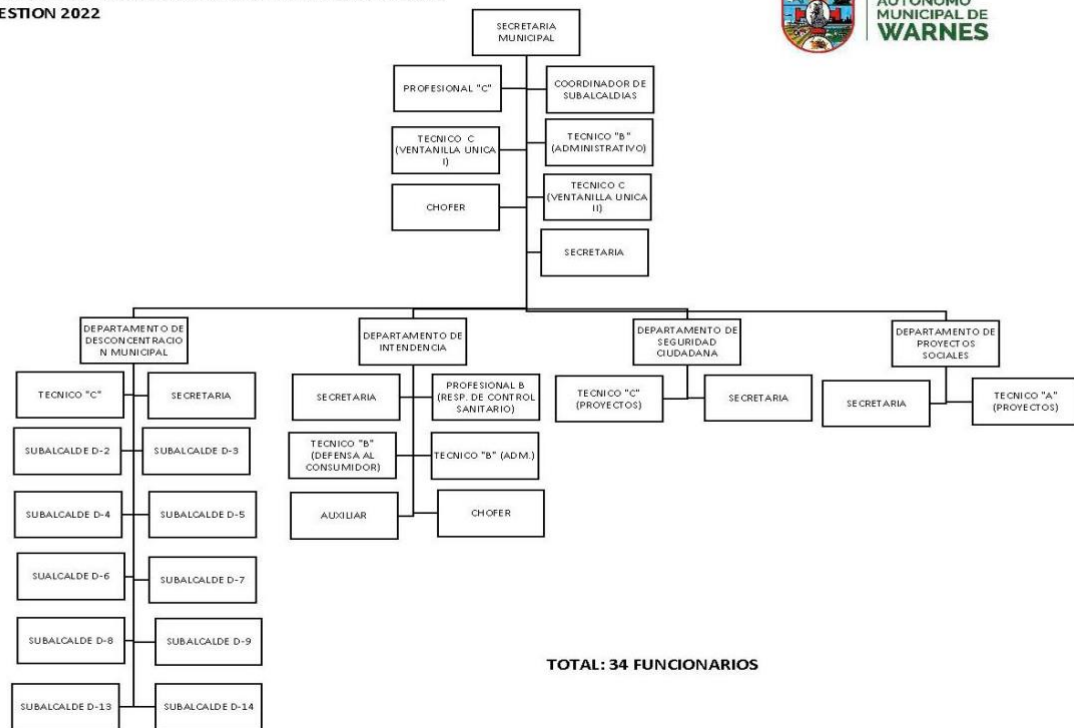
ESTION 2022

AUTONOMO MUNICIPAL DE WARNES

SECRETARIA MUNICIPAL

PROFESIONAL "C"

COORDINADOR DE SUBALCALDIAS

TECNICO C (VENTANILLA UNICA I)

TECNICO "B" (ADMINISTRATIVO)

CHOFER

TECNICO C (VENTANILLA UNICA II)

SECRETARIA

DEPARTAMENTO DE DESCONCENTRACION MUNICIPAL

TECNICO "C"

SECRETARIA

SUBALCALDE D-2

SUBALCALDE D-3

SUBALCALDE D-4

SUBALCALDE D-5

SUALCALDE D-6

SUBALCALDE D-7

SUBALCALDE D-8

SUBALCALDE D-9

SUBALCALDE D-13

SUBALCALDE D-14

DEPARTAMENTO DE INTENDENCIA

SECRETARIA

PROFESIONAL B (RESP. DE CONTROL SANITARIO)

TECNICO "B" (DEFENSA AL CONSUMIDOR)

TECNICO "B" (ADM.)

AUXILIAR

CHOFER

DEPARTAMENTO DE SEGURIDAD CIUDADANA

TECNICO "C" (PROYECTOS)

SECRETARIA

DEPARTAMENTO DE PROYECTOS SOCIALES

SECRETARIA

TECNICO "A" (PROYECTOS)

TOTAL: 34 FUNCIONARIOS